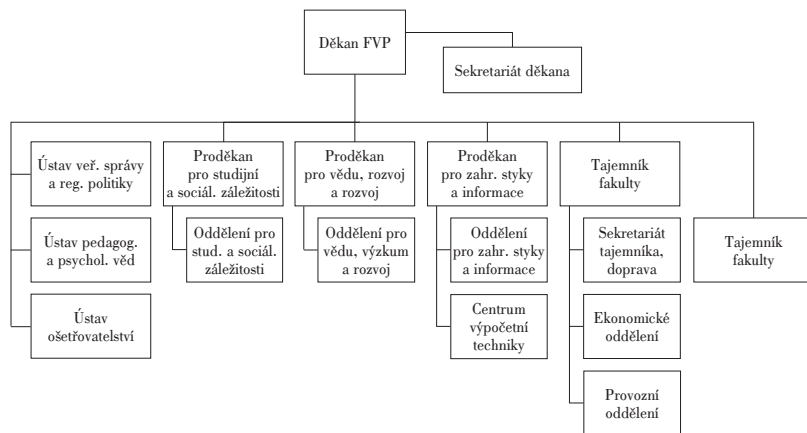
Děkan FVP

Sekretariát děkana

Ústav veř. správy a reg. politiky

Ústav pedagog. a psychol. věd

Ústav ošetřovatelství

Proděkan pro studijní a sociál. záležitosti

Oddělení pro stud. a sociál. záležitosti

Proděkan pro vědu, rozvoj a rozvoj

Oddělení pro vědu, výzkum a rozvoj

Proděkan pro zahr. styky a informace

Oddělení pro zahr. styky a informace

Centrum výpočetní techniky

Tajemník fakulty

Sekretariát tajemníka, doprava

Ekonomické oddělení

Provozní oddělení

Tajemník fakulty